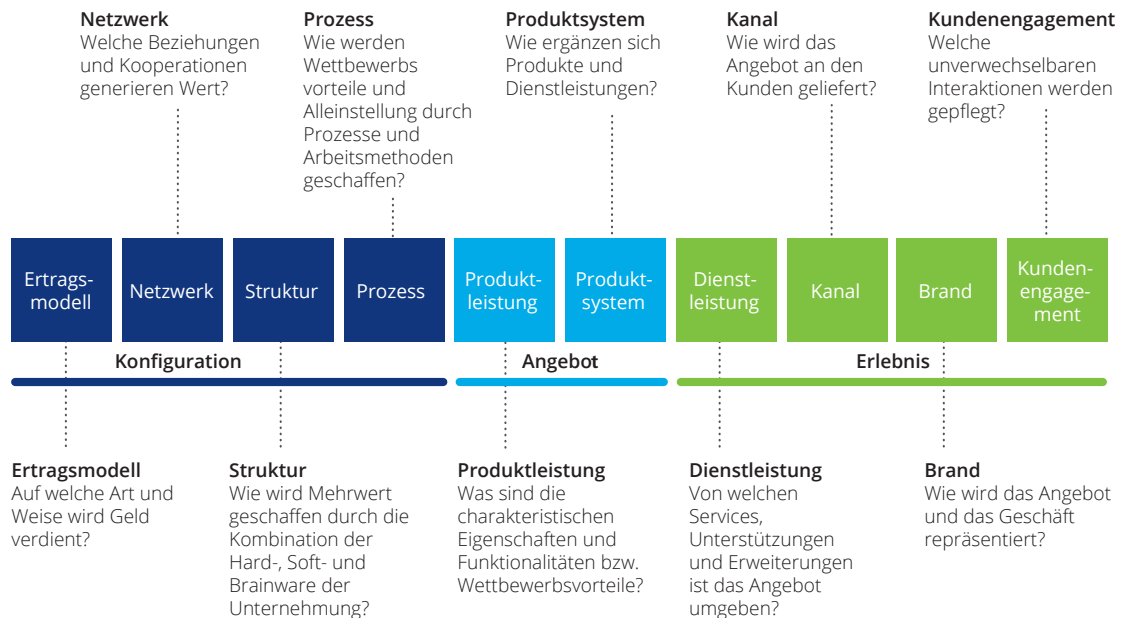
**Netzwerk**
Welche Beziehungen und Kooperationen generieren Wert?

**Prozess**
Wie werden Wettbewerbs vorteile und Alleinstellung durch Prozesse und Arbeitsmethoden geschaffen?

**Produktsystem**
Wie ergänzen sich Produkte und Dienstleistungen?

**Kanal**
Wie wird das Angebot an den Kunden geliefert?

**Kundenengagement**
Welche unverwechselbaren Interaktionen werden gepflegt?

Ertragsmodell

Netzwerk

Struktur

Prozess

Produktleistung

Produktsystem

Dienstleistung

Kanal

Brand

Kundenengagement

**Konfiguration**

**Angebot**

**Erlebnis**

**Ertragsmodell**
Auf welche Art und Weise wird Geld verdient?

**Struktur**
Wie wird Mehrwert geschaffen durch die Kombination der Hard-, Soft- und Brainware der Unternehmung?

**Produktleistung**
Was sind die charakteristischen Eigenschaften und Funktionalitäten bzw. Wettbewerbsvorteile?

**Dienstleistung**
Von welchen Services, Unterstützungen und Erweiterungen ist das Angebot umgeben?

**Brand**
Wie wird das Angebot und das Geschäft repräsentiert?